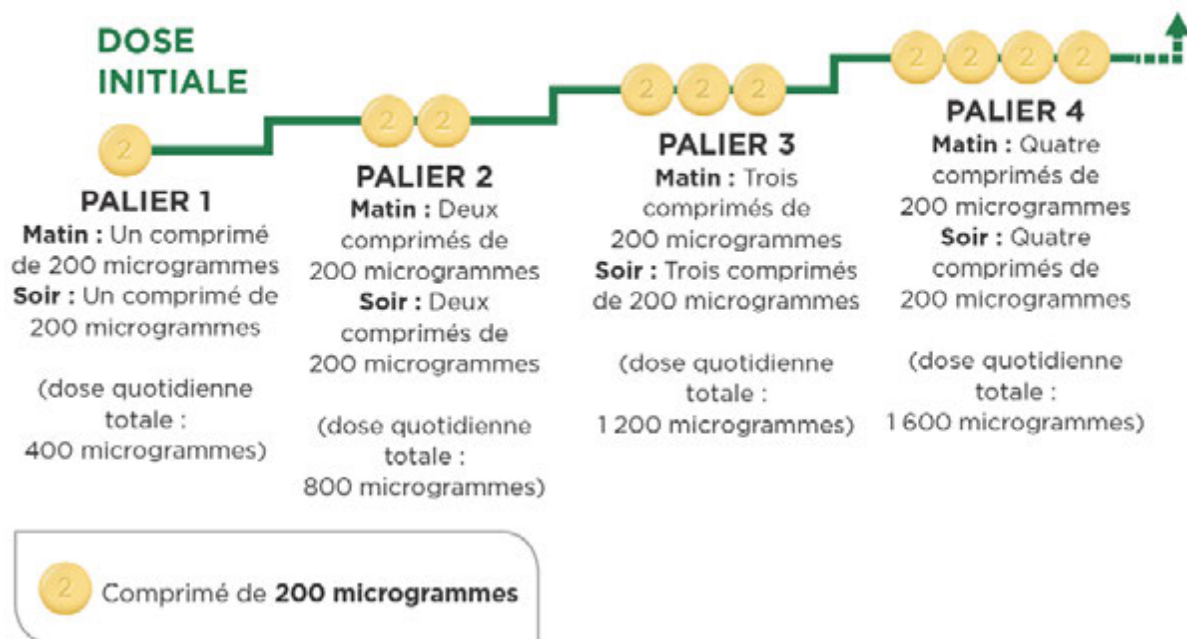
DOSE INITIALE

2

PALIER 1
Matin : Un comprimé de 200 microgrammes
Soir : Un comprimé de 200 microgrammes

(dose quotidienne totale : 400 microgrammes)

2 2

PALIER 2
Matin : Deux comprimés de 200 microgrammes
Soir : Deux comprimés de 200 microgrammes

(dose quotidienne totale : 800 microgrammes)

2 2 2

PALIER 3
Matin : Trois comprimés de 200 microgrammes
Soir : Trois comprimés de 200 microgrammes

(dose quotidienne totale : 1 200 microgrammes)

2 2 2 2

PALIER 4
Matin : Quatre comprimés de 200 microgrammes
Soir : Quatre comprimés de 200 microgrammes

(dose quotidienne totale : 1 600 microgrammes)

2 Comprimé de 200 microgrammes